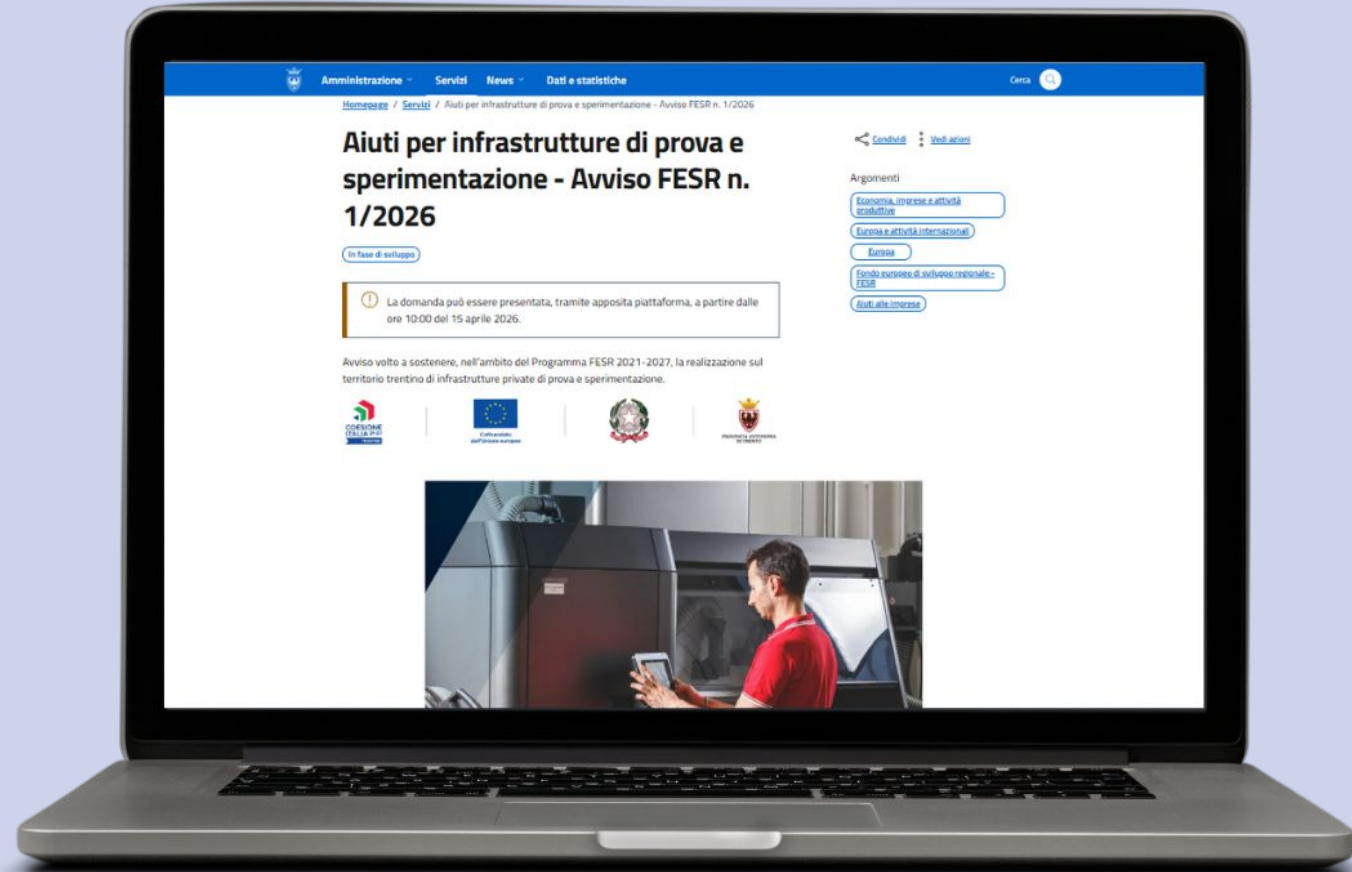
Amministrazione Servizi News Dati e statistiche Cerca

Homepage / Servizi / Aiuti per infrastrutture di prova e sperimentazione - Avviso FESR n. 1/2026

Aiuti per infrastrutture di prova e sperimentazione - Avviso FESR n. 1/2026

In fase di sviluppo

La domanda può essere presentata, tramite apposita piattaforma, a partire dalle ore 10:00 del 15 aprile 2026.

Avviso volto a sostenere, nell'ambito del Programma FESR 2021-2027, la realizzazione sul territorio trentino di infrastrutture private di prova e sperimentazione.

COESIONE ITALIA 21-27 TRENTINO

Cofinanziato dall'Unione europea

PROVINCIA AUTONOMA DI TRENTO

Condividi Vedi azioni

Argomenti

Economia, imprese e attività produttive

Europa e attività internazionali

Europa

Fondo europeo di sviluppo regionale - FESR

Aiuti alle imprese